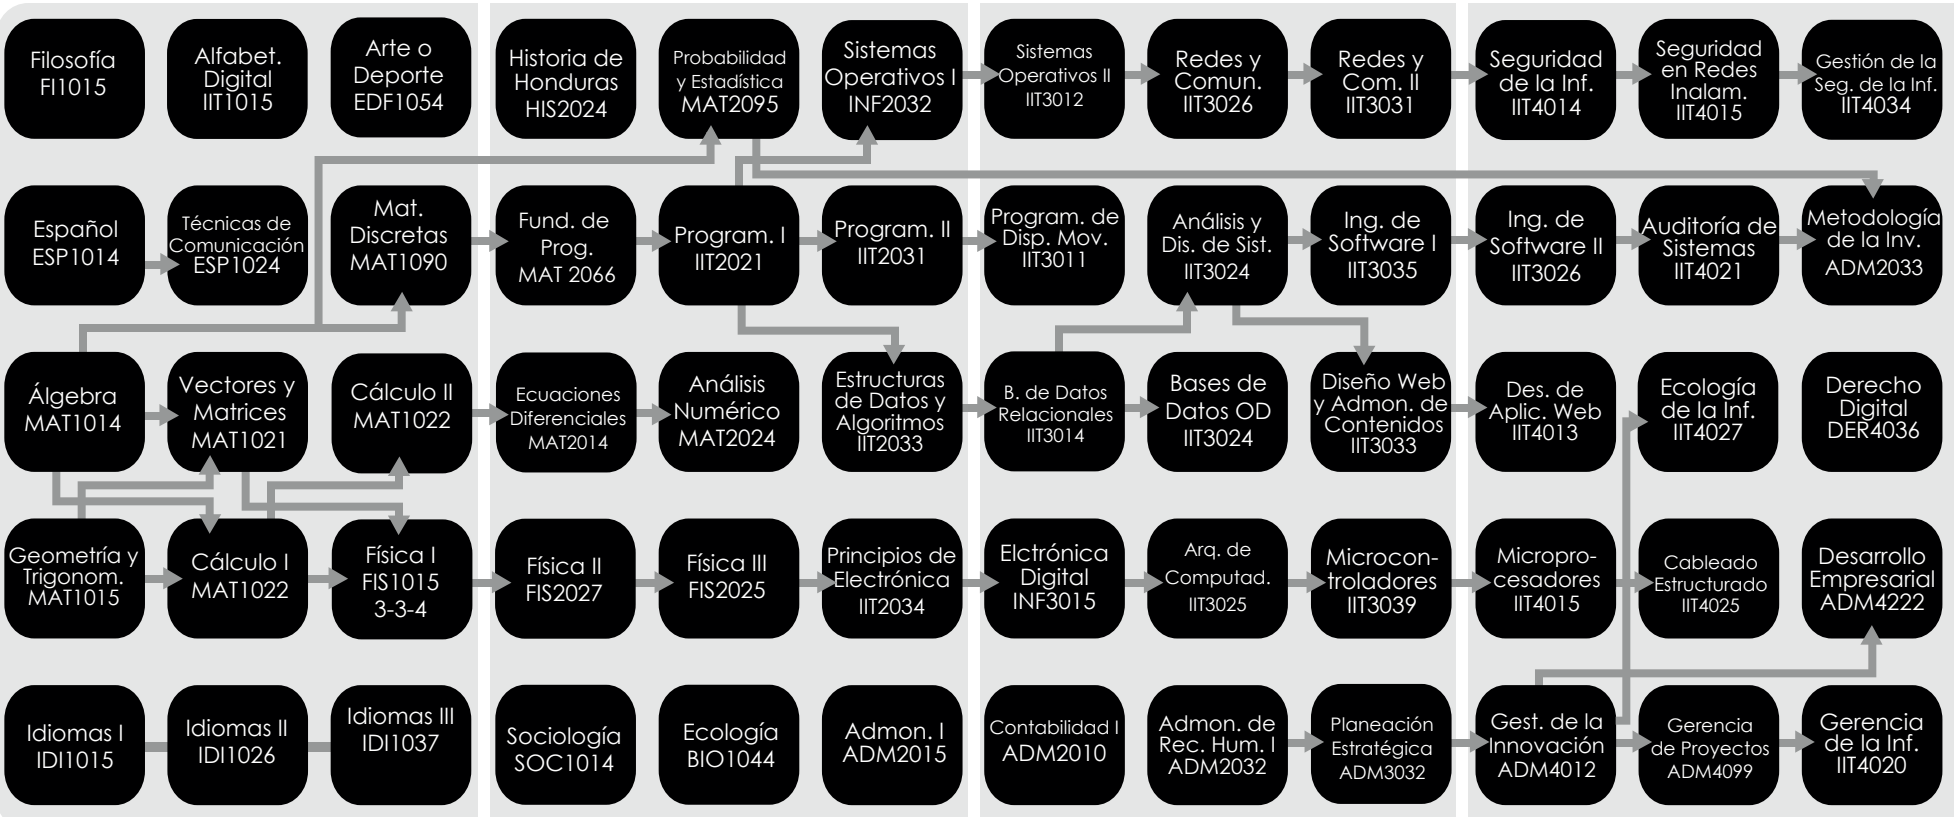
Filosofía FI1015

Alfabet. Digital IIT1015

Arte o Deporte EDF1054

Historia de Honduras HIS2024

Probabilidad y Estadística MAT2095

Sistemas Operativos I INF2032

Sistemas Operativos II IIT3012

Redes y Comun. IIT3026

Redes y Com. II IIT3031

Seguridad de la Inf. IIT4014

Seguridad en Redes Inalam. IIT4015

Gestión de la Seg. de la Inf. IIT4034

Español ESP1014

Técnicas de Comunicación ESP1024

Mat. Discretas MAT1090

Fund. de Prog. MAT 2066

Program. I IIT2021

Program. II IIT2031

Program. de Disp. Mov. IIT3011

Análisis y Dis. de Sist. IIT3024

Ing. de Software I IIT3035

Ing. de Software II IIT3026

Auditoría de Sistemas IIT4021

Metodología de la Inv. ADM2033

Álgebra MAT1014

Vectores y Matrices MAT1021

Cálculo II MAT1022

Ecuaciones Diferenciales MAT2014

Análisis Numérico MAT2024

Estructuras de Datos y Algoritmos IIT2033

B. de Datos Relacionales IIT3014

Bases de Datos OD IIT3024

Diseño Web y Admon. de Contenidos IIT3033

Des. de Aplic. Web IIT4013

Ecología de la Inf. IIT4027

Derecho Digital DER4036

Geometría y Trigonom. MAT1015

Cálculo I MAT1022

Física I FIS1015 3-3-4

Física II FIS2027

Física III FIS2025

Principios de Electrónica IIT2034

Elctrónica Digital INF3015

Arq. de Computad. IIT3025

Microcon-troladores IIT3039

Micropro-cesadores IIT4015

Cableado Estructurado IIT4025

Desarrollo Empresarial ADM4222

Idiomas I IDI1015

Idiomas II IDI1026

Idiomas III IDI1037

Sociología SOC1014

Ecología BIO1044

Admon. I ADM2015

Contabilidad I ADM2010

Admon. de Rec. Hum. I ADM2032

Planeación Estratégica ADM3032

Gest. de la Innovación ADM4012

Gerencia de Proyectos ADM4099

Gerencia de la Inf. IIT4020